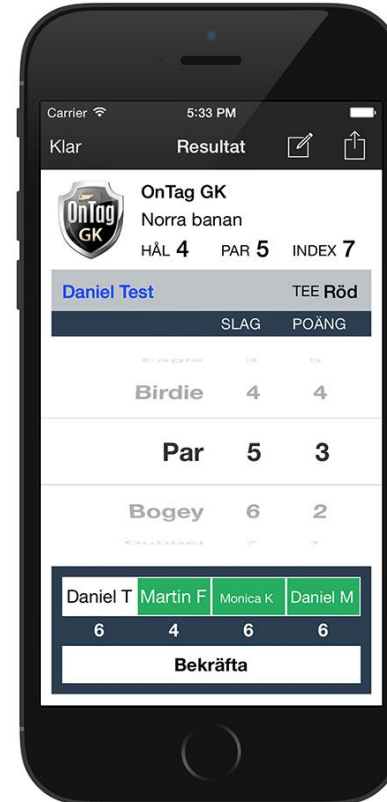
Carrier 5:33 PM

Klar Resultat

OnTag GK

OnTag GK
Norra banan
HÅL 4 PAR 5 INDEX 7

Daniel Test TEE Röd

SLAG POÄNG

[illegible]

Birdie 4 4

Par 5 3

Bogey 6 2

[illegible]

| Daniel T | Martin F | Monica K | Daniel M |
|---|---|---|---|
| 6 | 4 | 6 | 6 |

Bekräfta